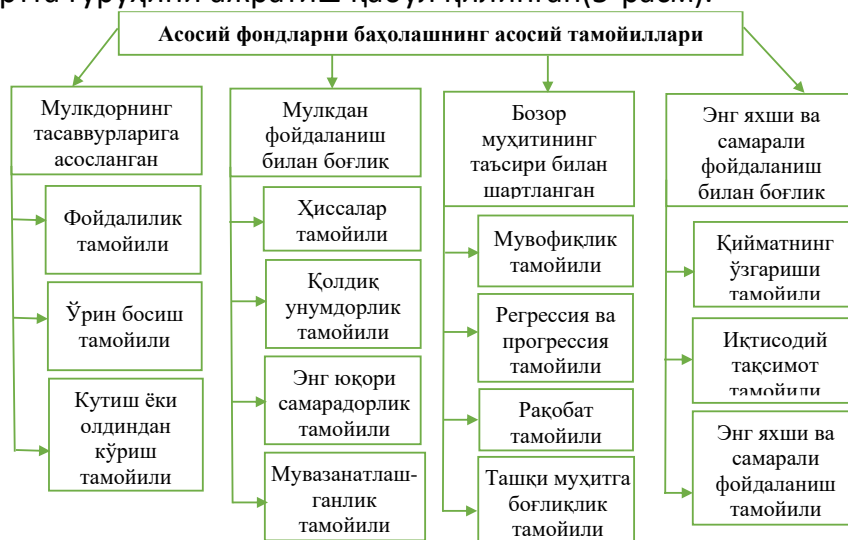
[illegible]

Асосий фондларни баҳолашнинг асосий тамойиллари

Мулкдорнинг тасаввурларига асосланган

Фойдалилик тамойили

Ўрин босиш тамойили

Кутиш ёки олдиндан кўриш тамойили

Мулкдан фойдаланиш билан боғлиқ

Ҳиссалар тамойили

Қолдиқ унумдорлик тамойили

Энг юқори самарадорлик тамойили

Мувазанатлашганлик тамойили

Бозор муҳитининг таъсири билан шартланган

Мувофиқлик тамойили

Регрессия ва прогрессия тамойили

Рақобат тамойили

Ташқи муҳитга боғлиқлик тамойили

Энг яхши ва самарали фойдаланиш билан боғлик

Қийматнинг ўзгариши тамойили

Иқтисодий тақсимот тамойили

Энг яхши ва самарали фойдаланиш тамойили